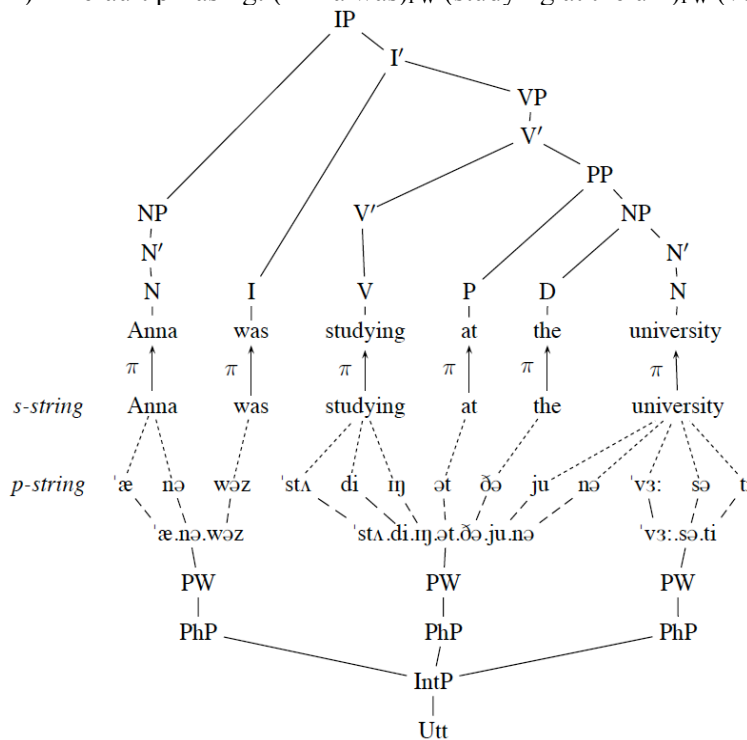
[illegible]

IP

I′

VP

V′

PP

NP

N′

N

V′

V

NP

N′

N

I

P

D

Anna

was

studying

at

the

university

$\pi$

$\pi$

$\pi$

$\pi$

$\pi$

$\pi$

s-string

Anna

was

studying

at

the

university

p-string

ˈæ

nə

wəz

ˈstʌ

di

ɪŋ

ət

ðə

ju

nə

ˈvɜː

sə

t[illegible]

ˈæ.nə.wəz

ˈstʌ.di.ɪŋ.ət.ðə.ju.nə

ˈvɜː.sə.ti

PW

PW

PW

PhP

PhP

PhP

IntP

Utt